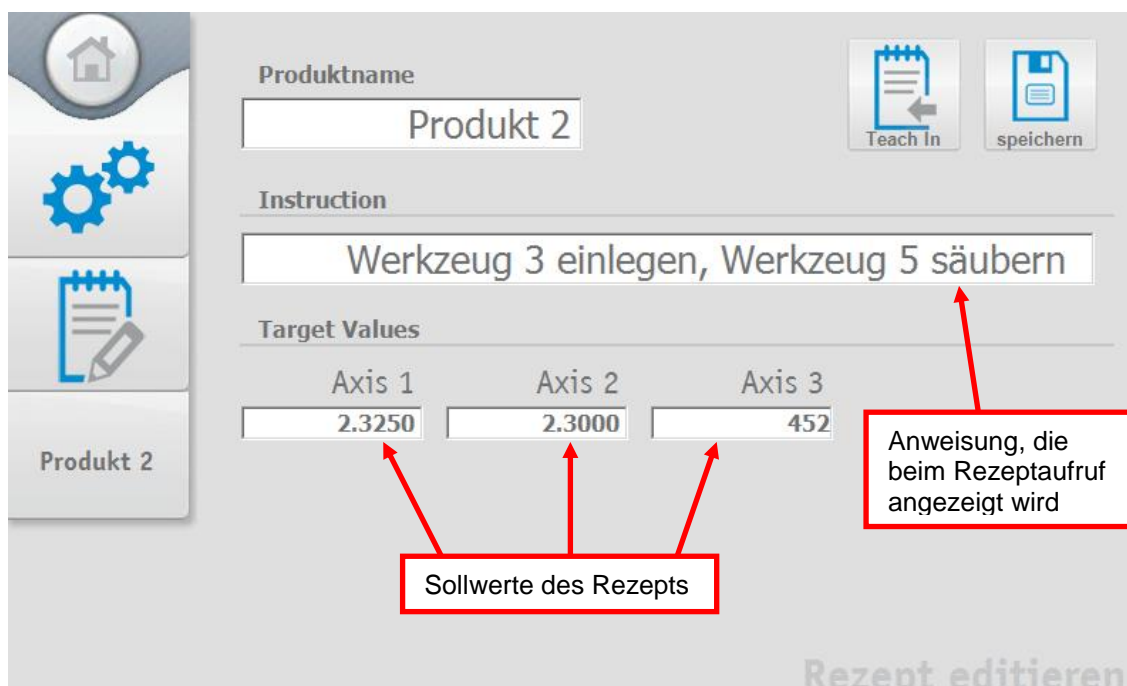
Produktname

Produkt 2

Teach In

speichern

Instruction

Werkzeug 3 einlegen, Werkzeug 5 säubern

Target Values

Axis 1

Axis 2

Axis 3

2.3250

2.3000

452

Anweisung, die beim Rezeptaufruf angezeigt wird

Produkt 2

Sollwerte des Rezepts

Rezept editieren